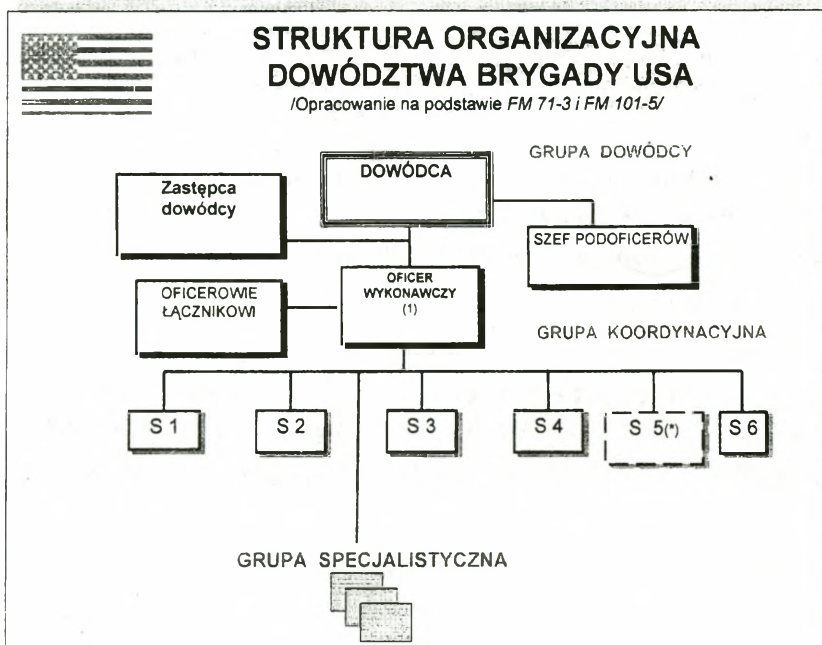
STRUKTURA ORGANIZACYJNA DOWÓDZTWA BRYGADY USA
/Opracowanie na podstawie *FM 71-3 i FM 101-5/*

GRUPA DOWÓDCY

DOWÓDCA

Zastępca dowódcy

SZEF PODOFICERÓW

OFICEROWIE ŁĄCZNIKOWI

OFICER WYKONAWCZY (1)

GRUPA KOORDYNACYJNA

S 1

S 2

S 3

S 4

S 5(*)

S 6

GRUPA SPECJALISTYCZNA